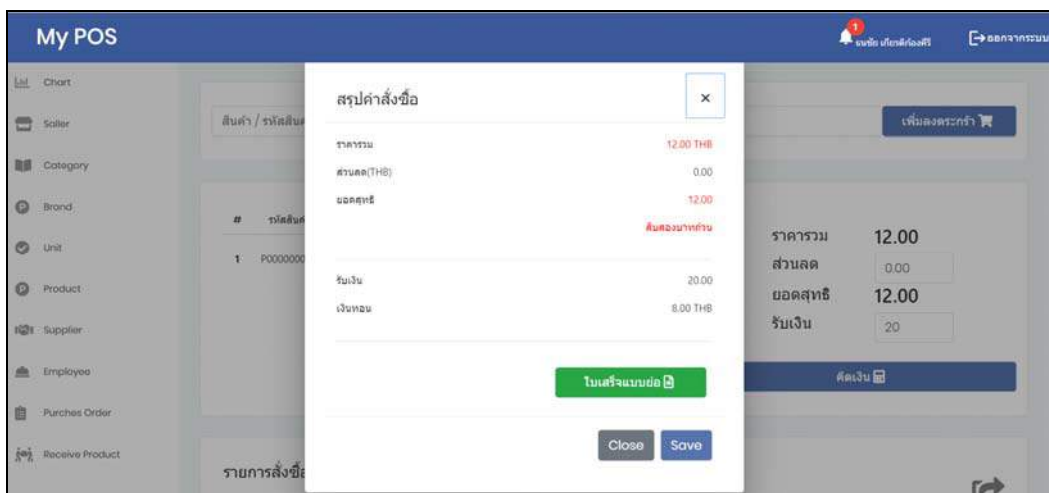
My POS

1 ธนชัย เกียรติก้องศรี

ออกจากระบบ

Chart

Saller

Category

Brand

Unit

Product

Supplier

Employee

Purches Order

Receive Product

สินค้า / รหัสสินค้

เพิ่มลงตระกร้า

# รหัสสินค้

1 P000000

ราคารวม 12.00

ส่วนลด 0.00

ยอดสุทธิ 12.00

รับเงิน 20

คิดเงิน

รายการสั่งซื้อ

สรุปค่าสั่งซื้อ

×

ราคารวม 12.00 THB

ส่วนลด(THB) 0.00

ยอดสุทธิ 12.00

สิบสองบาทถ้วน

รับเงิน 20.00

เงินทอน 8.00 THB

ใบเสร็จแบบย่อ

Close

Save